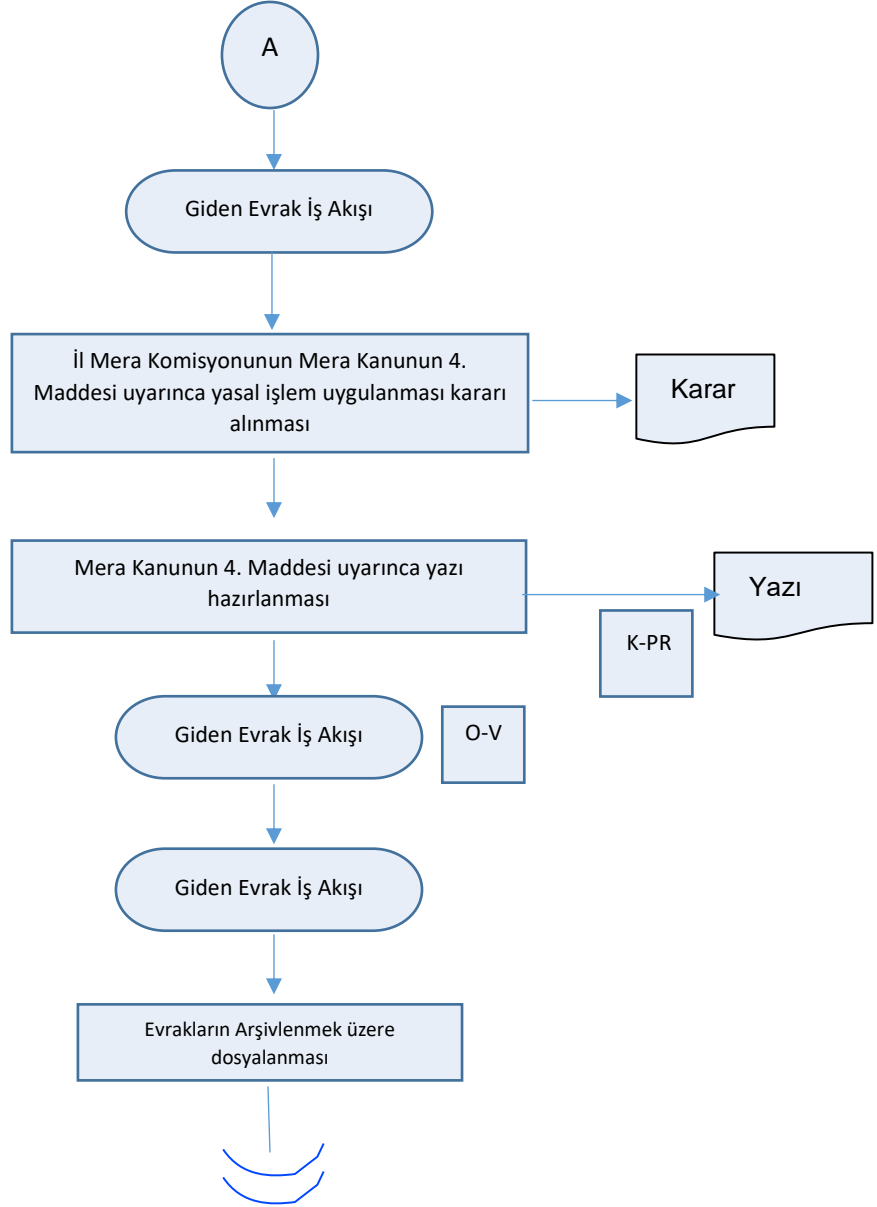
A

Giden Evrak İş Akışı

İl Mera Komisyonunun Mera Kanunun 4. Maddesi uyarınca yasal işlem uygulanması kararı alınması

Karar

Mera Kanunun 4. Maddesi uyarınca yazı hazırlanması

Yazı

K-PR

Giden Evrak İş Akışı

O-V

Giden Evrak İş Akışı

Evrakların Arşivlenmek üzere dosyalanması